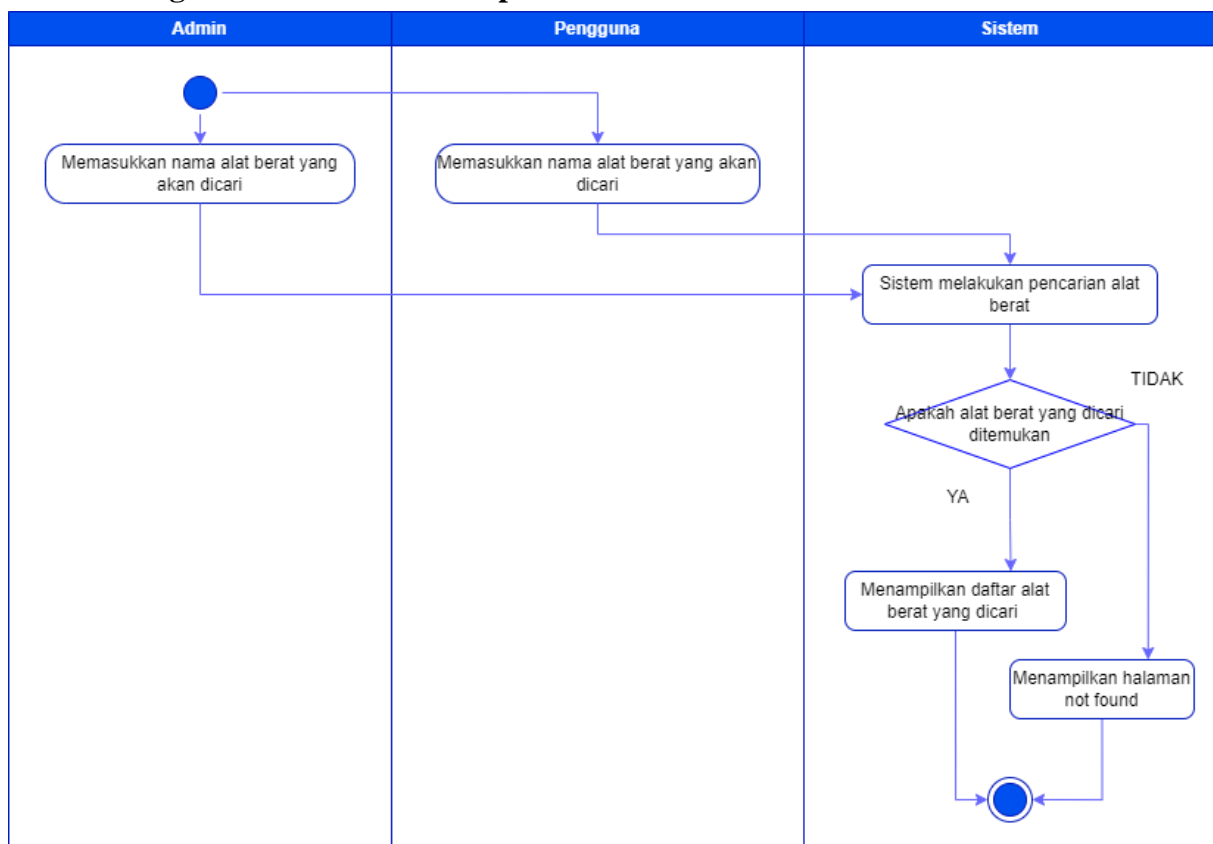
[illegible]

| Admin | Pengguna | Sistem |
|---|---|---|

Memasukkan nama alat berat yang akan dicari

Memasukkan nama alat berat yang akan dicari

Sistem melakukan pencarian alat berat

TIDAK

Apakah alat berat yang dicari ditemukan

YA

Menampilkan daftar alat berat yang dicari

Menampilkan halaman not found